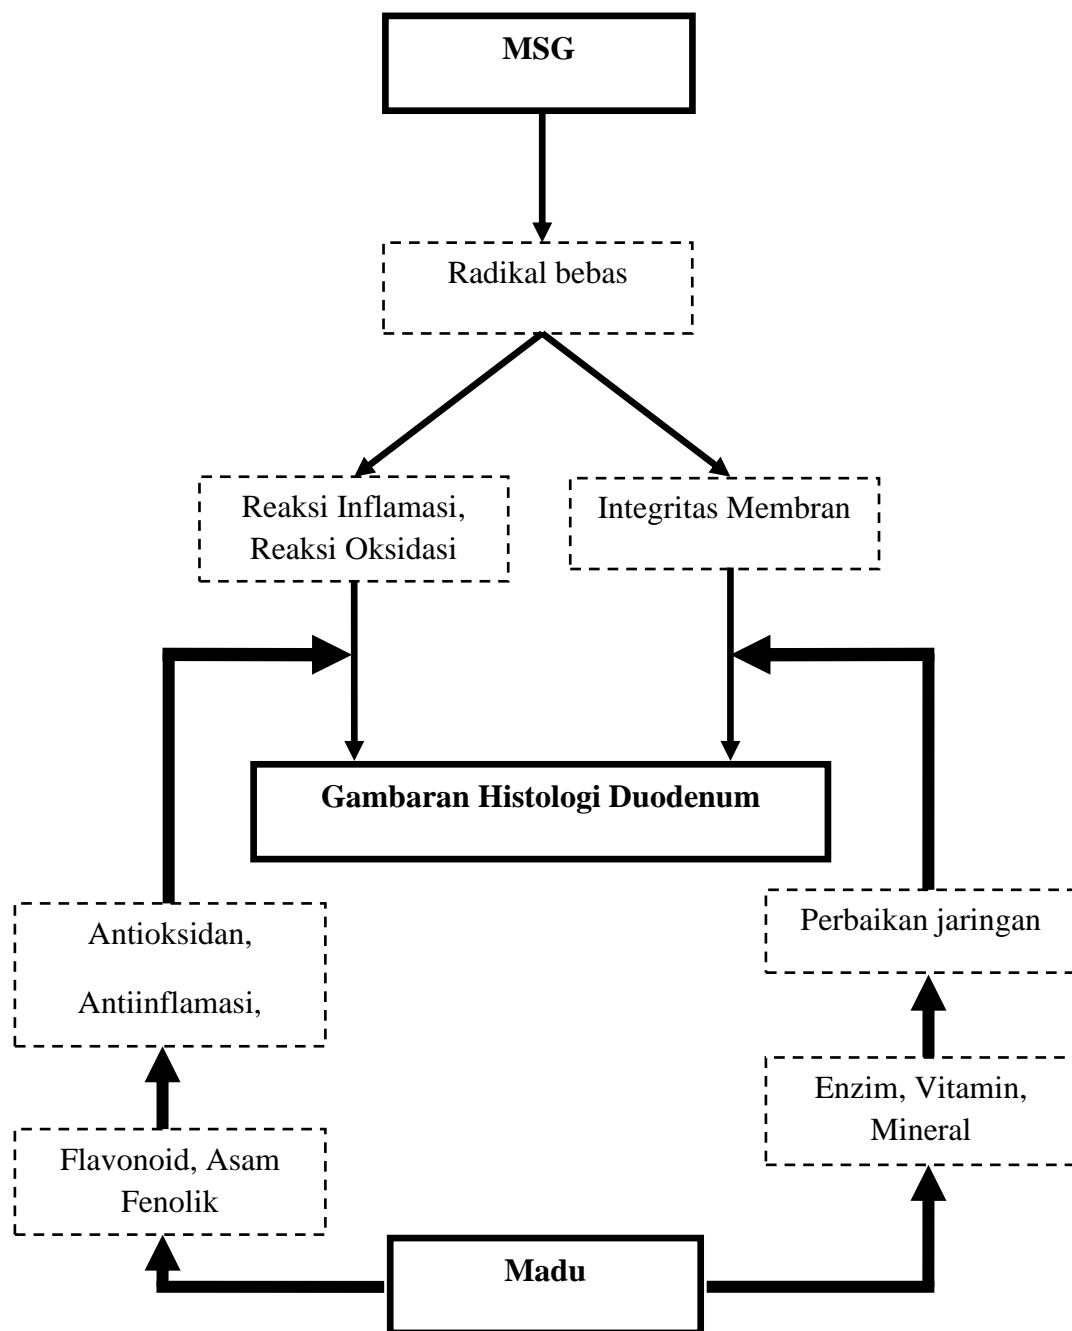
MSG

Radikal bebas

Reaksi Inflamasi, Reaksi Oksidasi

Integritas Membran

Gambaran Histologi Duodenum

Antioksidan,

Antiinflamasi,

Perbaikan jaringan

Flavonoid, Asam Fenolik

Enzim, Vitamin, Mineral

Madu